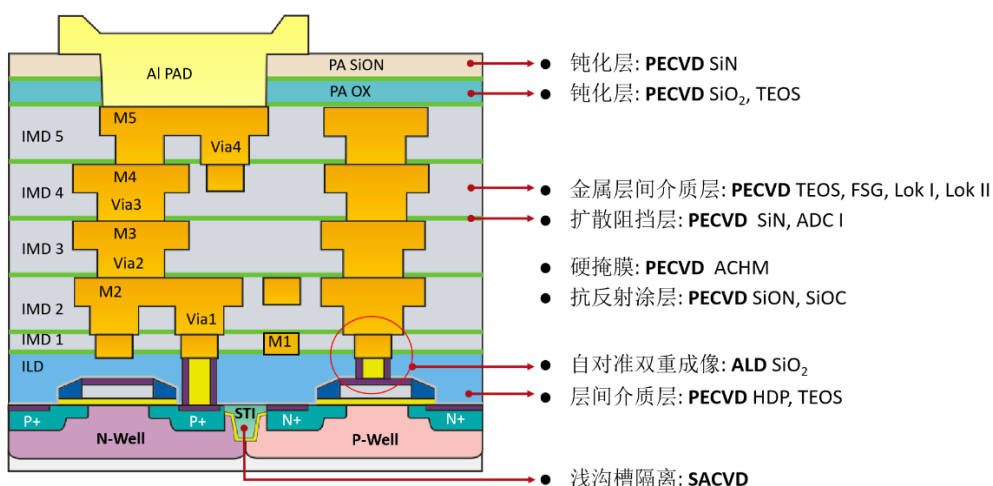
Al PAD
PA SiON
PA OX
M5
Via4
IMD 5
M4
Via3
IMD 4
M3
Via2
IMD 3
M2
Via1
IMD 2
IMD 1
M1
ILD
P+
P+
STI
N+
N+
N-Well
P-Well

● 钝化层: **PECVD** SiN
● 钝化层: **PECVD** $SiO_2$, TEOS
● 金属层间介质层: **PECVD** TEOS, FSG, Lok I, Lok II
● 扩散阻挡层: **PECVD** SiN, ADC I
● 硬掩膜: **PECVD** ACHM
● 抗反射涂层: **PECVD** SiON, SiOC
● 自对准双重成像: **ALD** $SiO_2$
● 层间介质层: **PECVD** HDP, TEOS
● 浅沟槽隔离: **SACVD**